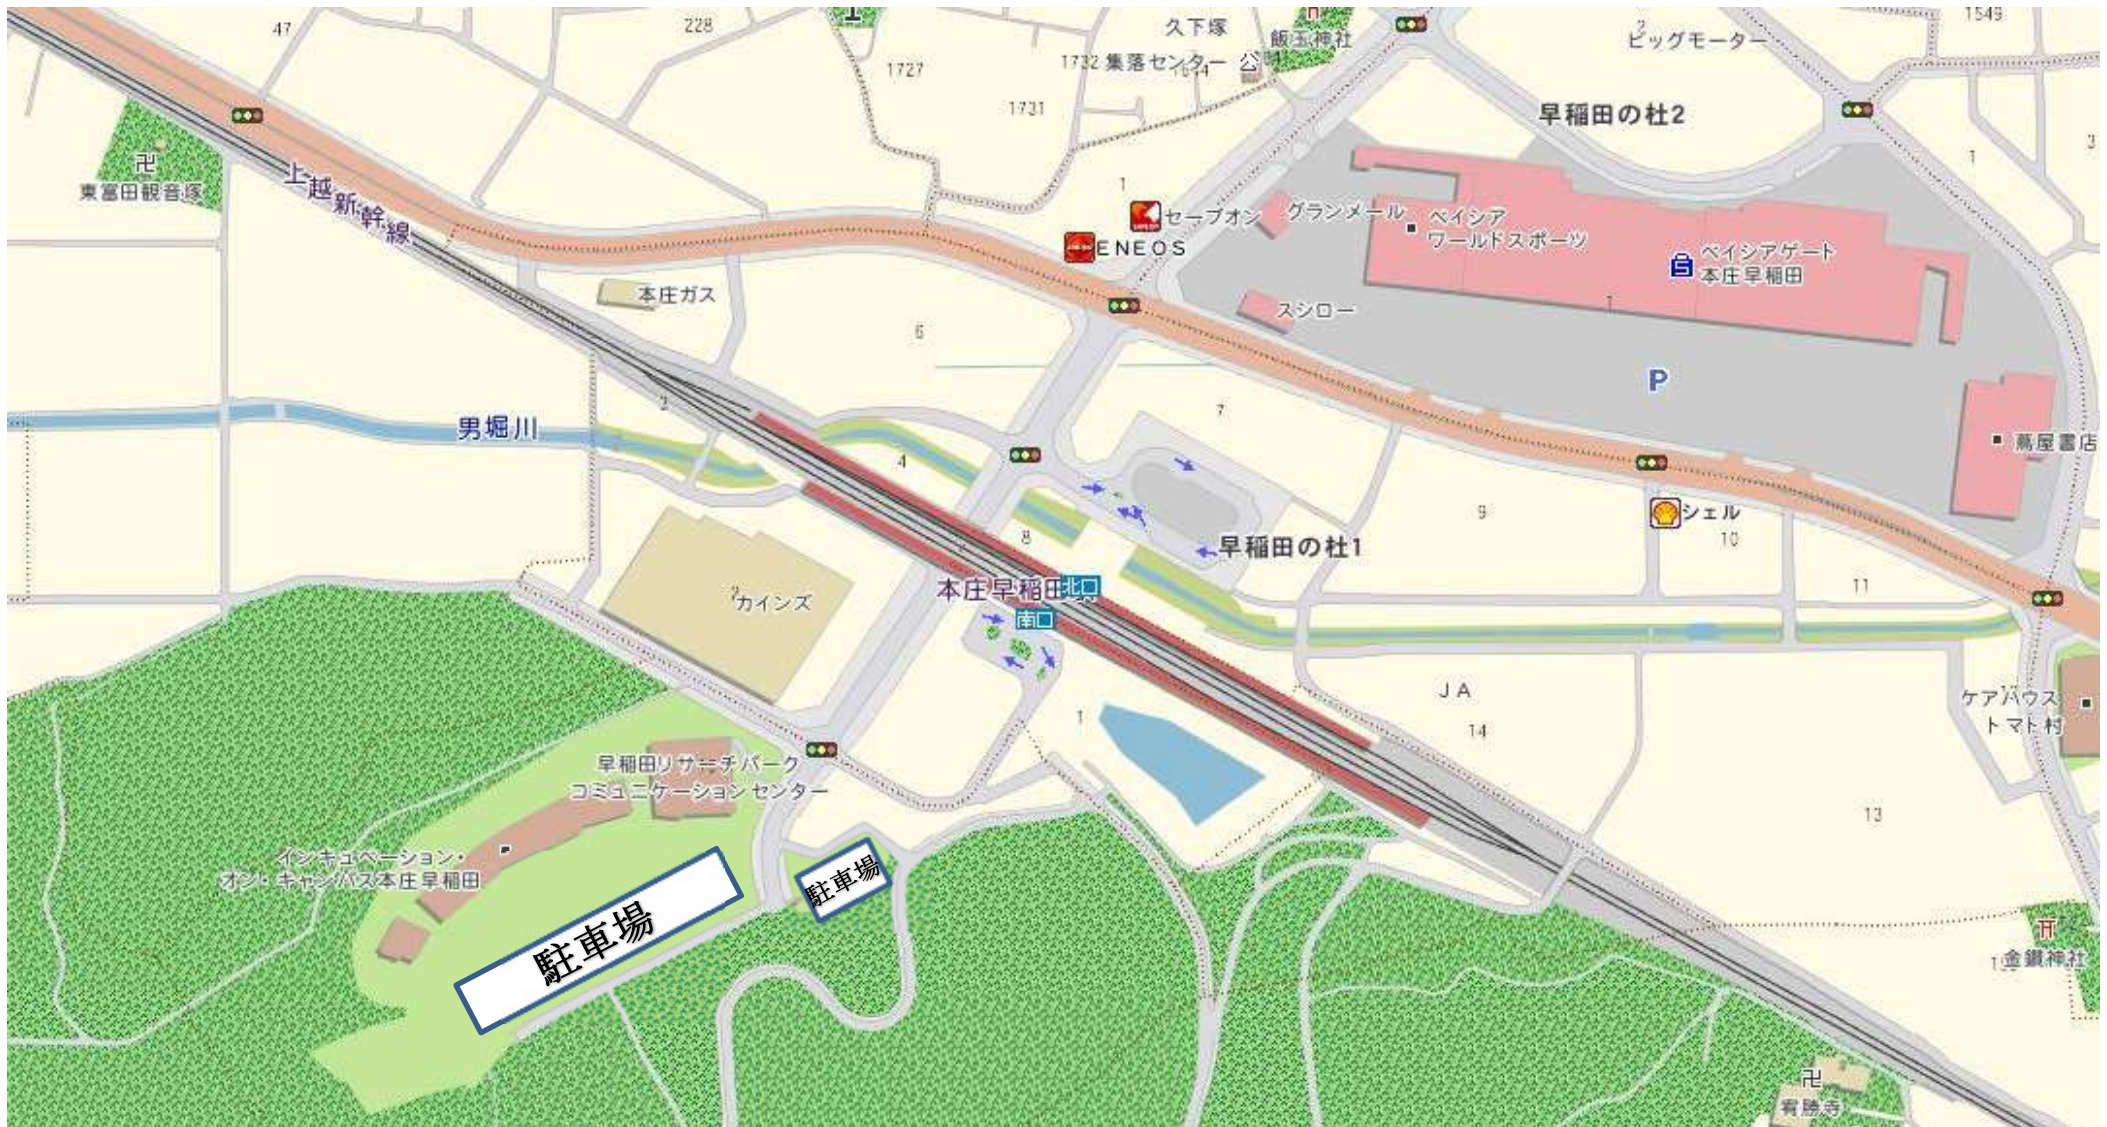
47
228
久下塚
飯玉神社
1549
ビッグモーター
1727
1732 集落センター 公
1731
早稲田の杜2
東富田観音塚
上越新幹線
1
セーブオン
グランメール
ベイシア
ワールドスポーツ
ENEOS
ベイシアゲート
本庄早稲田
本庄ガス
スシロー
6
P
男堀川
7
蔦屋書店
4
シェル
9
早稲田の杜1
10
8
カインズ
本庄早稲田
北口
南口
11
JA
ケアハウス
トマト村
1
14
早稲田リサーチパーク
コミュニケーションセンター
13
インキュベーション・
オン・キャンパス本庄早稲田
駐車場
駐車場
金鑚神社
宥勝寺